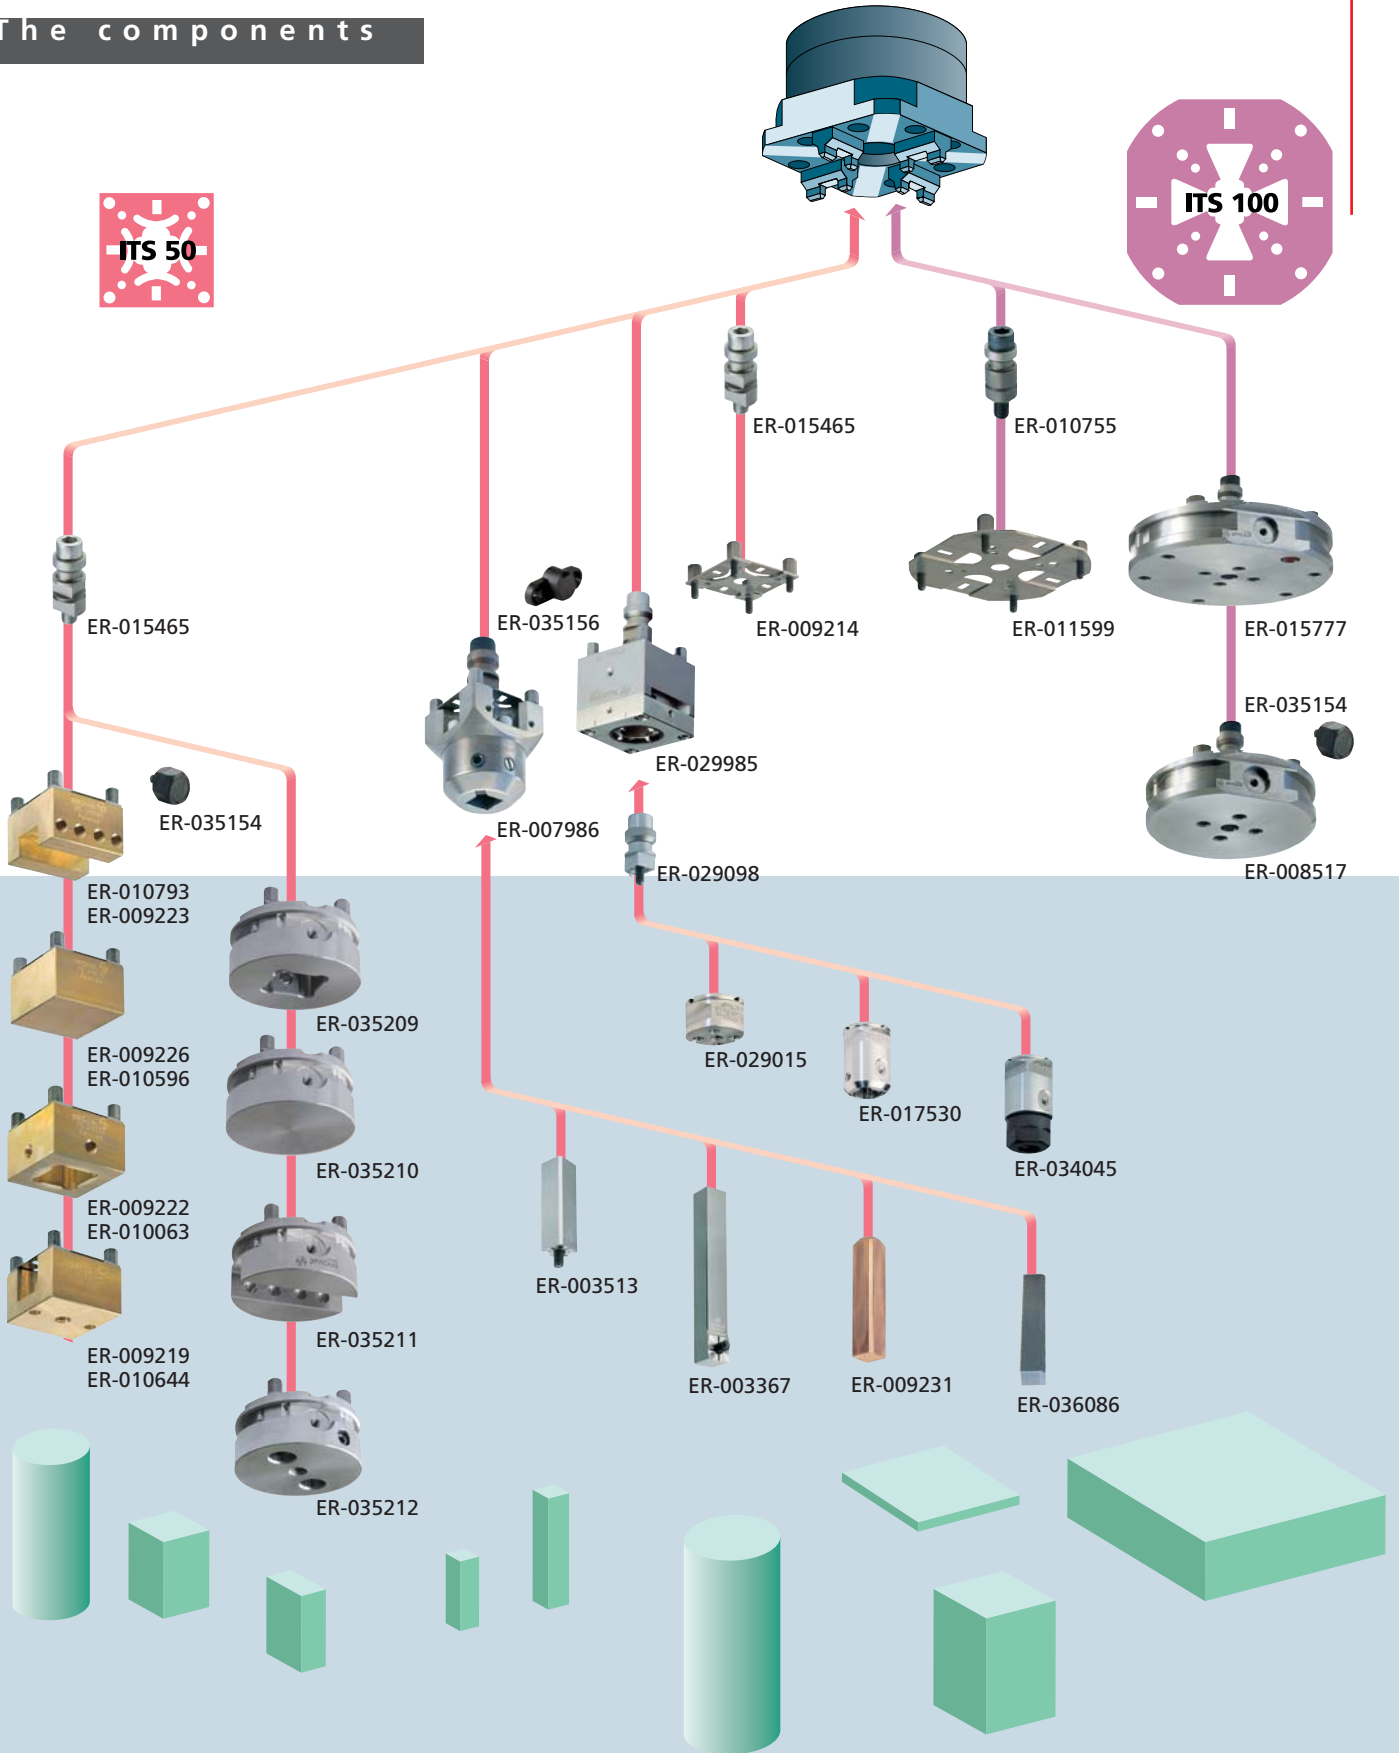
The components

ITS 50

ITS 100

ER-015465

ER-010755

ER-015465

ER-035156

ER-009214

ER-011599

ER-015777

ER-035154

ER-029985

ER-035154

ER-007986

ER-029098

ER-008517

ER-010793
ER-009223

ER-035209

ER-009226
ER-010596

ER-029015

ER-017530

ER-035210

ER-034045

ER-009222
ER-010063

ER-003513

ER-035211

ER-009219
ER-010644

ER-003367

ER-009231

ER-036086

ER-035212